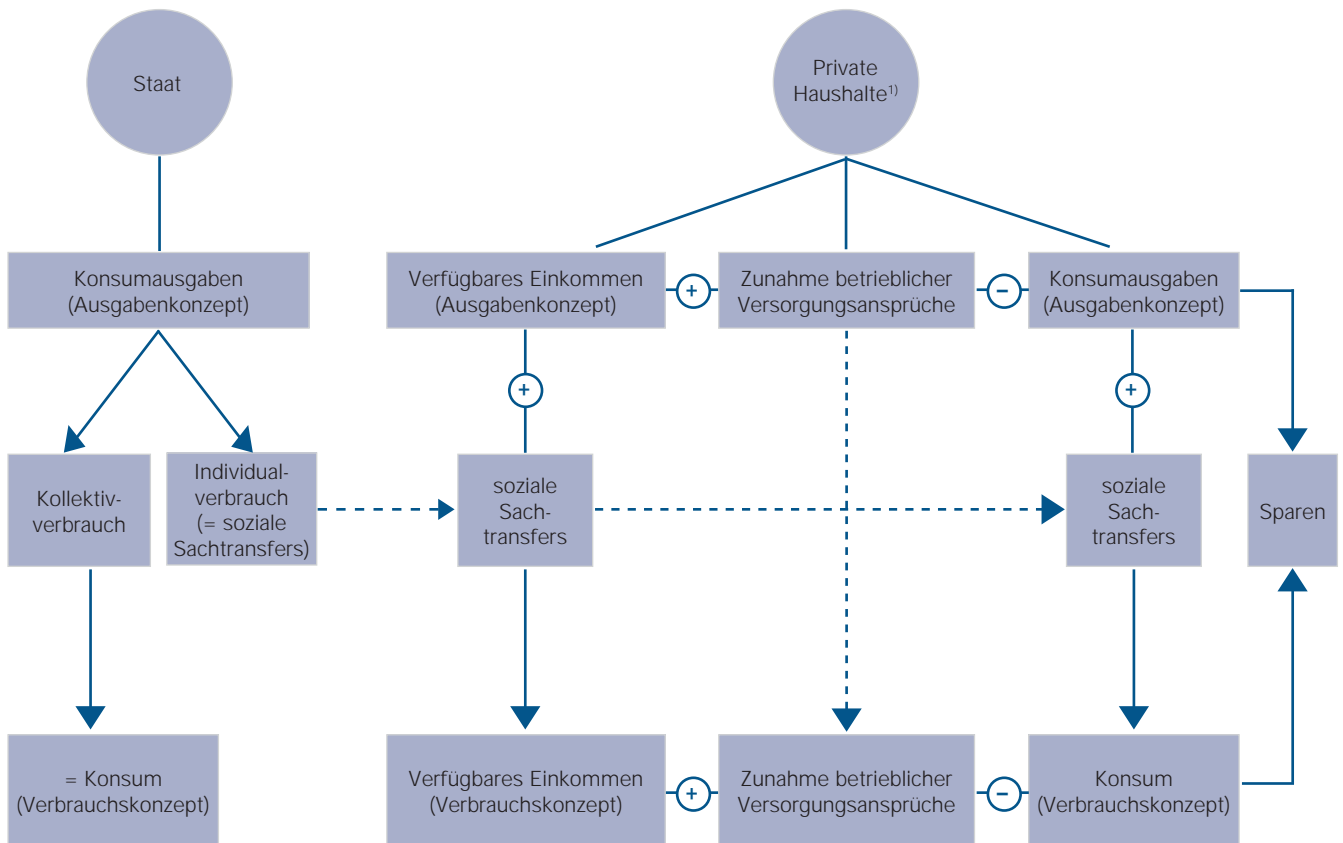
Staat

Private Haushalte$^{1)}$

Konsumausgaben (Ausgabenkonzept)

Verfügbares Einkommen (Ausgabenkonzept)

+

Zunahme betrieblicher Versorgungsansprüche

−

Konsumausgaben (Ausgabenkonzept)

+

+

Kollektivverbrauch

Individualverbrauch (= soziale Sachtransfers)

soziale Sachtransfers

soziale Sachtransfers

Sparen

= Konsum (Verbrauchskonzept)

Verfügbares Einkommen (Verbrauchskonzept)

+

Zunahme betrieblicher Versorgungsansprüche

−

Konsum (Verbrauchskonzept)